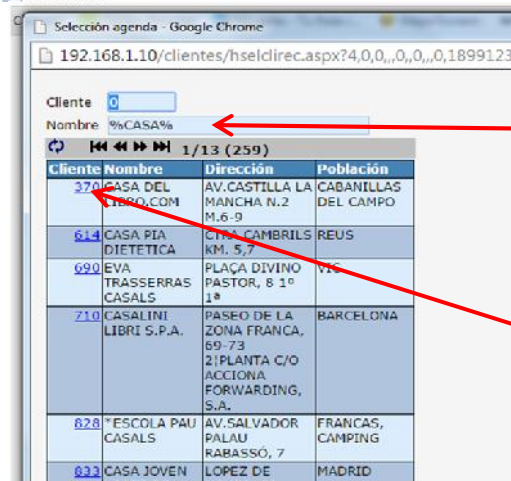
Selección agenda - Google Chrome

192.168.1.10/clientes/hselclirec.aspx?4,0,0,,,0,,0,,,0,1899123

Cliente 0
Nombre %CASA%

1/13 (259)

| Cliente | Nombre | Dirección | Población |
|---|---|---|---|
| 370 | CASA DEL LIBRO.COM | AV.CASTILLA LA MANCHA N.2 M.6-9 | CABANILLAS DEL CAMPO |
| 614 | CASA PIA DIETETICA | CTRA CAMBRILS KM. 5,7 | REUS |
| 690 | EVA TRASSERRAS CASALS | PLAÇA DIVINO PASTOR, 8 1º 1ª | VIC |
| 710 | CASALINI LIBRI S.P.A. | PASEO DE LA ZONA FRANCA, 69-73 2¦PLANTA C/O ACCIONA FORWARDING, S.A. | BARCELONA |
| 828 | *ESCOLA PAU CASALS | AV.SALVADOR PALAU RABASSÓ, 7 | FRANCAS, CAMPING |
| 833 | CASA JOVEN | LOPEZ DE | MADRID |